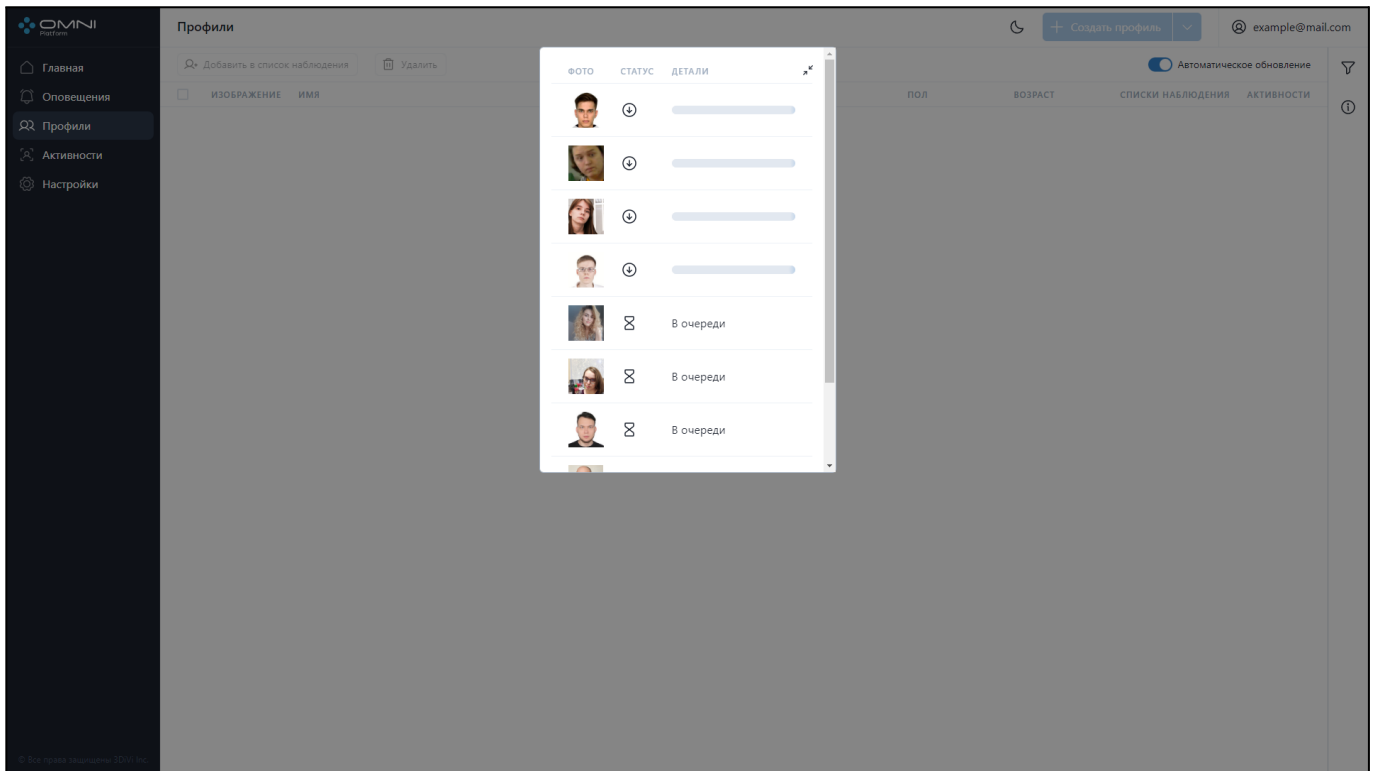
OMNI Platform

Главная
Оповещения
Профили
Активности
Настройки

© Все права защищены 3DiVi Inc.

Профили

Создать профиль

example@mail.com

Добавить в список наблюдения
Удалить

Автоматическое обновление

ИЗОБРАЖЕНИЕ ИМЯ ПОЛ ВОЗРАСТ СПИСКИ НАБЛЮДЕНИЯ АКТИВНОСТИ

| ФОТО | СТАТУС | ДЕТАЛИ |
|---|---|---|
| | | |
| | | |
| | | |
| | | |
| | | В очереди |
| | | В очереди |
| | | В очереди |